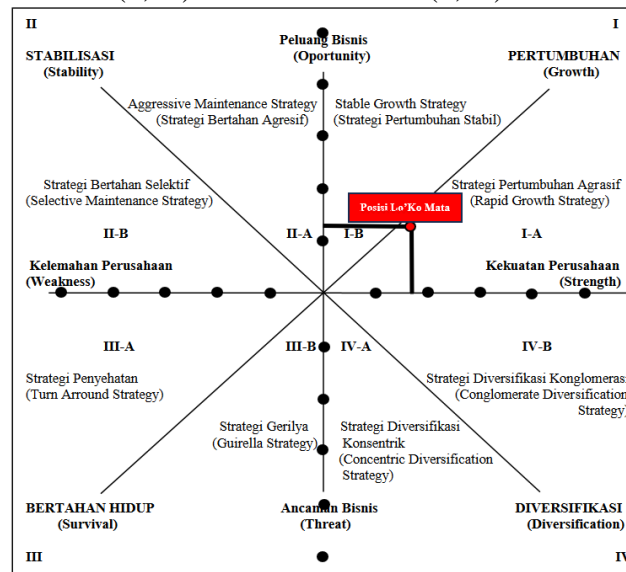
II

I

Peluang Bisnis
(Oportunity)

STABILISASI
(Stability)

PERTUMBUHAN
(Growth)

Aggressive Maintenance Strategy
(Strategi Bertahan Agresif)

Stable Growth Strategy
(Strategi Pertumbuhan Stabil)

Strategi Bertahan Selektif
(Selective Maintenance Strategy)

Posisi Lo'Ko Mata

Strategi Pertumbuhan Agrasif
(Rapid Growth Strategy)

II-B

II-A

I-B

I-A

Kelemahan Perusahaan
(Weakness)

Kekuatan Perusahaan
(Strength)

III-A

III-B

IV-A

IV-B

Strategi Penyehatan
(Turn Arround Strategy)

Strategi Diversifikasi Konglomeras
(Conglomerate Diversification Strategy)

Strategi Gerilya
(Guirella Strategy)

Strategi Diversifikasi Konsentrik
(Concentric Diversification Strategy)

BERTAHAN HIDUP
(Survival)

Ancaman Bisnis
(Threat)

DIVERSIFIKASI
(Diversification)

III

IV